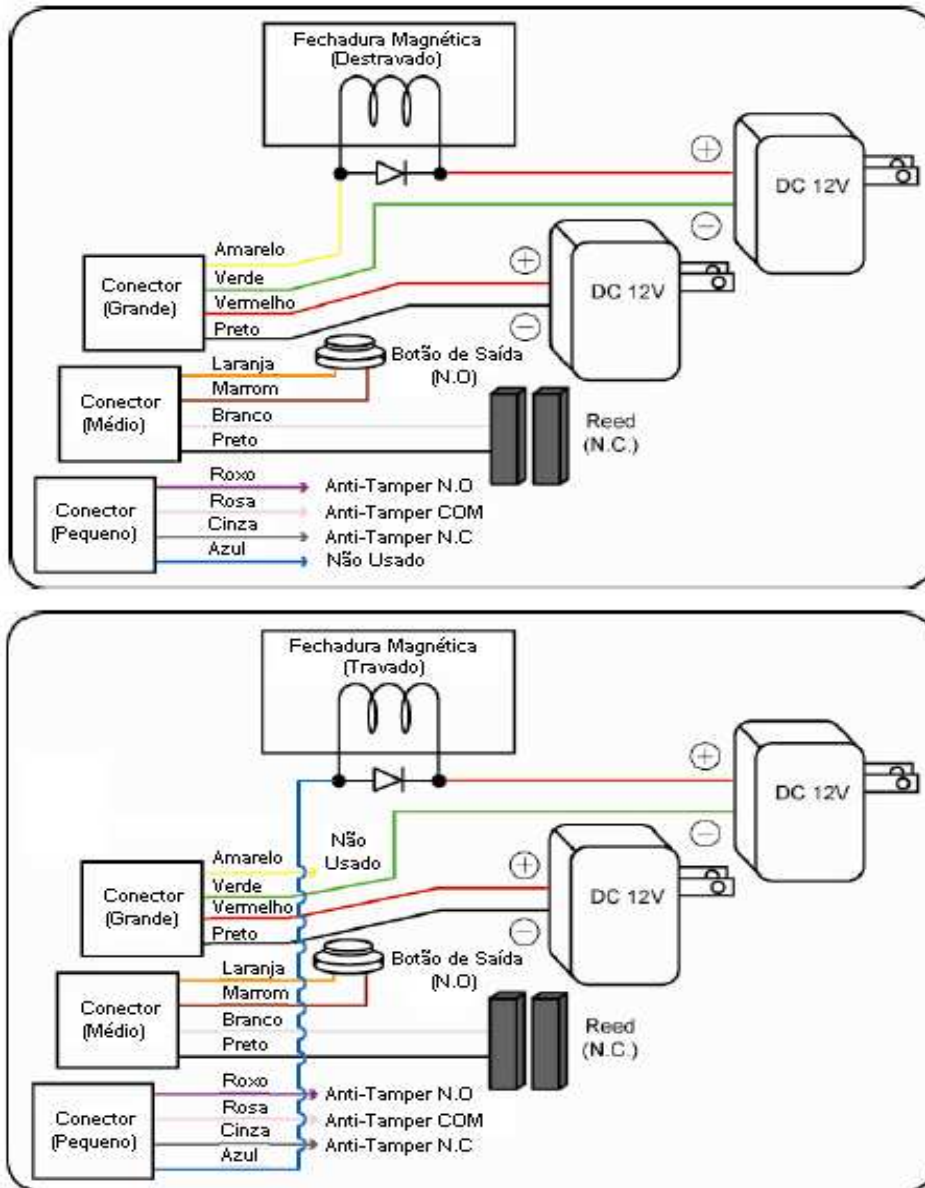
Fechadura Magnética
(Destravado)

$\oplus$
$\ominus$
DC 12V

$\oplus$
$\ominus$
DC 12V

Conector
(Grande)
Amarelo
Verde
Vermelho
Preto

Botão de Saída
(N.O)

Conector
(Médio)
Laranja
Marrom
Branco
Preto

Reed
(N.C.)

Conector
(Pequeno)
Roxo
Rosa
Cinza
Azul
Anti-Tamper N.O
Anti-Tamper COM
Anti-Tamper N.C
Não Usado

Fechadura Magnética
(Travado)

$\oplus$
$\ominus$
DC 12V

Não
Usado

$\oplus$
$\ominus$
DC 12V

Conector
(Grande)
Amarelo
Verde
Vermelho
Preto

Botão de Saída
(N.O)

Conector
(Médio)
Laranja
Marrom
Branco
Preto

Reed
(N.C.)

Conector
(Pequeno)
Roxo
Rosa
Cinza
Azul
Anti-Tamper N.O
Anti-Tamper COM
Anti-Tamper N.C